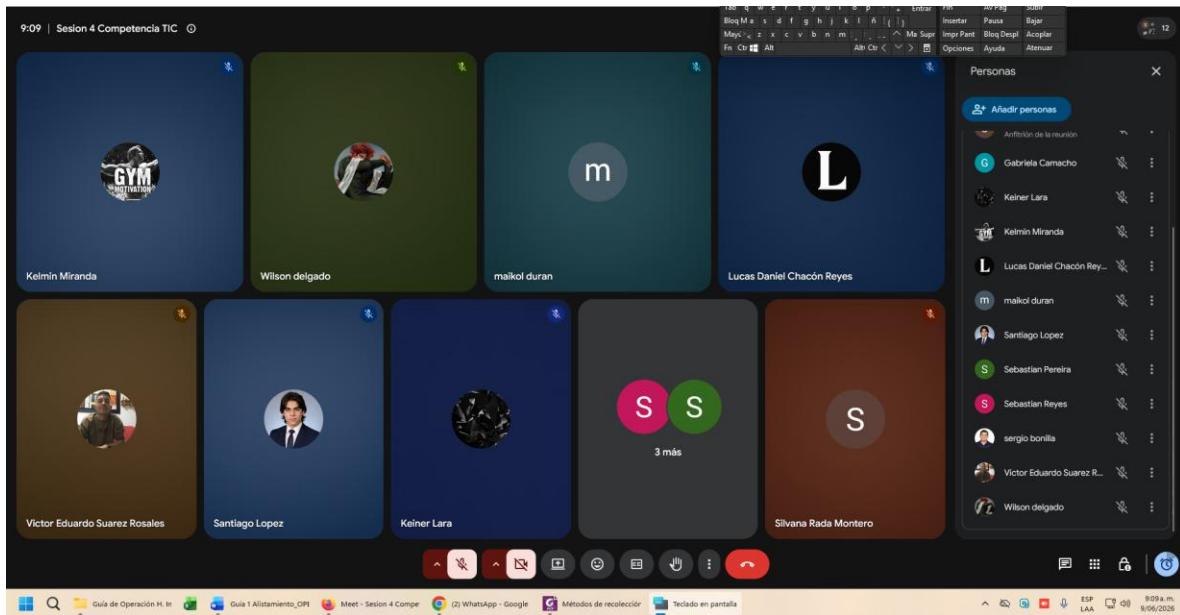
9:09 | Sesion 4 Competencia TIC

Tab q w e r t y u i o p Entrar Fin Av Pág Subir
Bloq M a s d f g h j k l ñ Insertar Pausa Bajar
Mayús z x c v b n m Ma Supr Impr Pant Bloq Despl Acoplar
Fn Ctrl Alt Alt Ctr Opciones Ayuda Atenuar

12

GYM MOTIVATION

m

L

Kelmin Miranda

Wilson delgado

maikol duran

Lucas Daniel Chacón Reyes

S S

3 más

S

Victor Eduardo Suarez Rosales

Santiago Lopez

Keiner Lara

Silvana Rada Montero

Personas

Añadir personas

Anfitrión de la reunión

Gabriela Camacho

Keiner Lara

Kelmin Miranda

Lucas Daniel Chacón Rey...

maikol duran

Santiago Lopez

Sebastian Pereira

Sebastian Reyes

sergio bonilla

Victor Eduardo Suarez R...

Wilson delgado

Guía de Operación H. In

Guia 1 Alistamiento_OPI

Meet - Sesion 4 Compe

(2) WhatsApp - Google

Métodos de recolección

Teclado en pantalla

ESP LAA

9:09 a. m. 9/06/2026